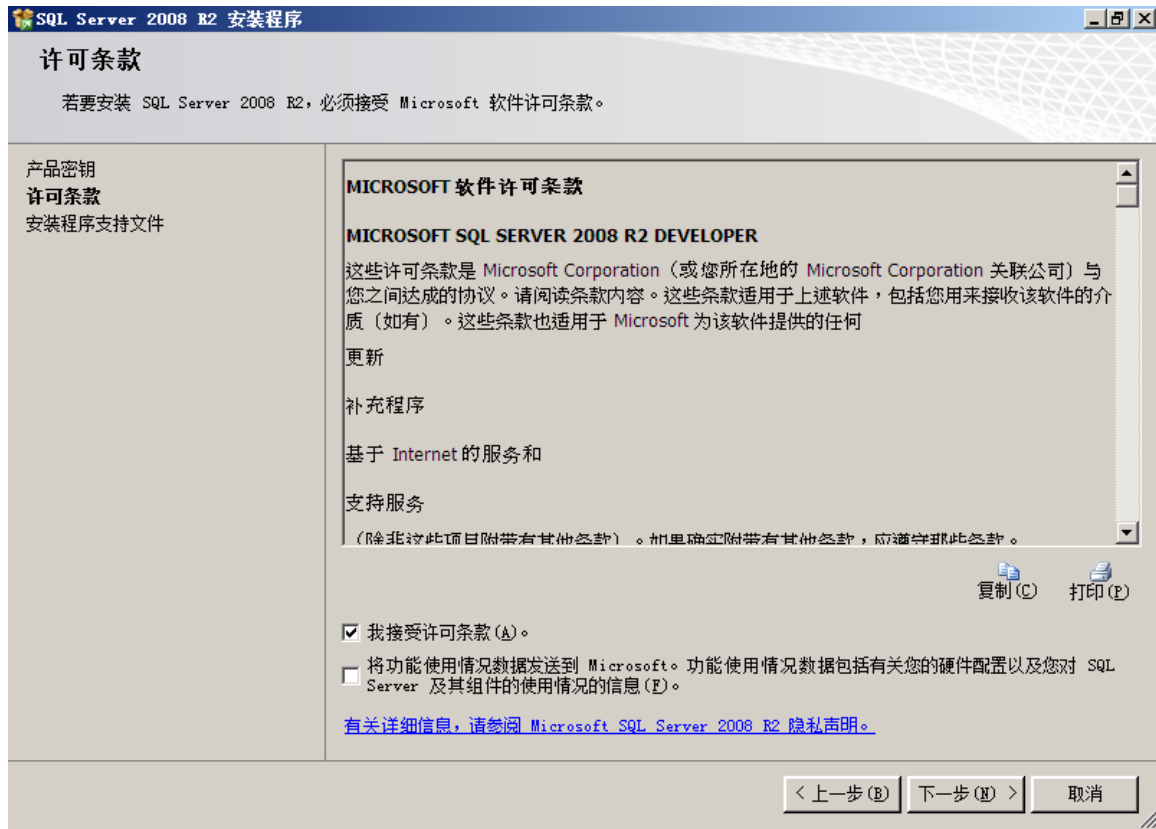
SQL Server 2008 R2 安装程序

许可条款

若要安装 SQL Server 2008 R2，必须接受 Microsoft 软件许可条款。

产品密钥
许可条款
安装程序支持文件

MICROSOFT 软件许可条款

MICROSOFT SQL SERVER 2008 R2 DEVELOPER

这些许可条款是 Microsoft Corporation（或您所在地的 Microsoft Corporation 关联公司）与您之间达成的协议。请阅读条款内容。这些条款适用于上述软件，包括您用来接收该软件的介质（如有）。这些条款也适用于 Microsoft 为该软件提供的任何

更新

补充程序

基于 Internet 的服务和

支持服务

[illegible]

复制(C)
打印(P)

我接受许可条款(A)。

将功能使用情况数据发送到 Microsoft。功能使用情况数据包括有关您的硬件配置以及您对 SQL Server 及其组件的使用情况的信息(F)。

有关详细信息，请参阅 Microsoft SQL Server 2008 R2 隐私声明。

< 上一步(B)
下一步(N) >
取消